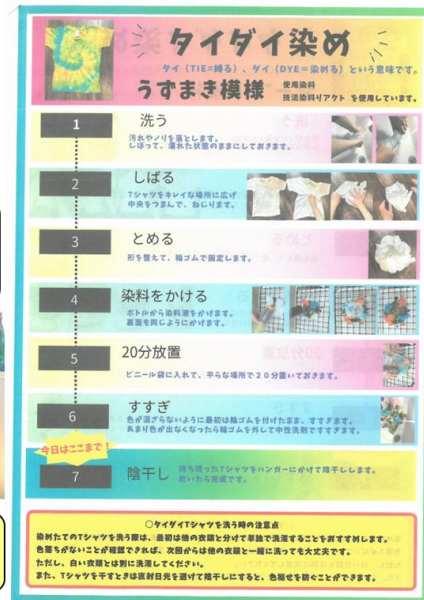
タイダイ染め

タイ（TIE＝縛る）、ダイ（DYE＝染める）という意味です。

うずまき模様

使用染料
技法染料リアクト を使用しています。

1 洗う
汚れやノリを落とします。
しぼって、濡れた状態のままにしておきます。

2 しばる
Tシャツをキレイな場所に広げ
中央をつまんで、ねじります。

3 とめる
形を整えて、輪ゴムで固定します。

4 染料をかける
ボトルから染料液をかけます。
裏面も同じようにかけます。

5 20分放置
ビニール袋に入れて、平らな場所で20分置いておきます。

6 すすぎ
色が混ざらないように最初は輪ゴムを付けたまま、すすぎます。
あまり色が出なくなったら輪ゴムを外して中性洗剤ですすぎます。

今日はここまで！

7 陰干し
絞り終ったTシャツをハンガーにかけて陰干しします。
乾いたら完成です。

○タイダイTシャツを洗う時の注意点
染めたてのTシャツを洗う際は、最初は他の衣類と分けて単独で洗濯することをおすすめします。
色落ちがないことが確認できれば、次回からは他の衣類と一緒に洗っても大丈夫です。
ただし、白い衣類とは別に洗濯してください。
また、Tシャツを干すときは直射日光を避けて陰干しにすると、色褪せを防ぐことができます。